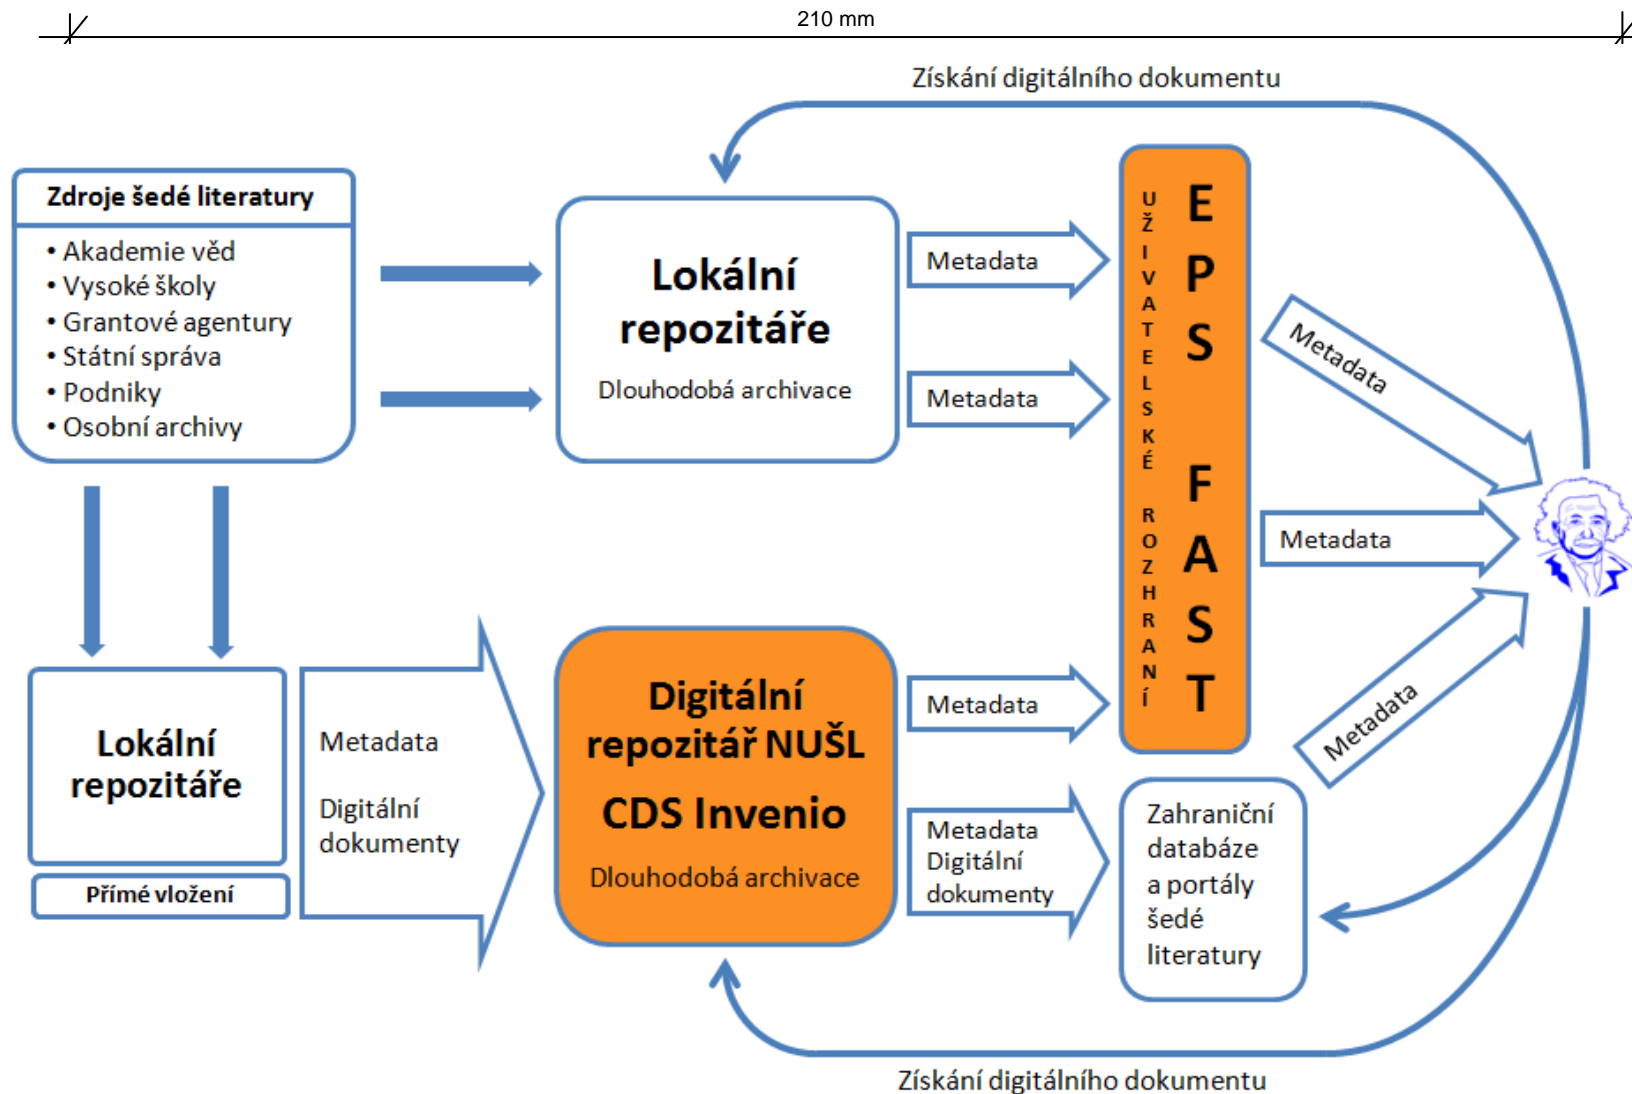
210 mm

Získání digitálního dokumentu

Zdroje šedé literatury

- Akademie věd
- Vysoké školy
- Grantové agentury
- Státní správa
- Podniky
- Osobní archivy

Lokální repozitáře

Dlouhodobá archivace

Metadata

Metadata

UŽIVATELSKÉ ROZHRANÍ

EPS FAST

Metadata

Metadata

Metadata

Lokální repozitáře

Přímé vložení

Metadata

Digitální dokumenty

Digitální repozitář NUŠL

CDS Invenio

Dlouhodobá archivace

Metadata

Metadata Digitální dokumenty

Zahraniční databáze a portály šedé literatury

Metadata

Získání digitálního dokumentu